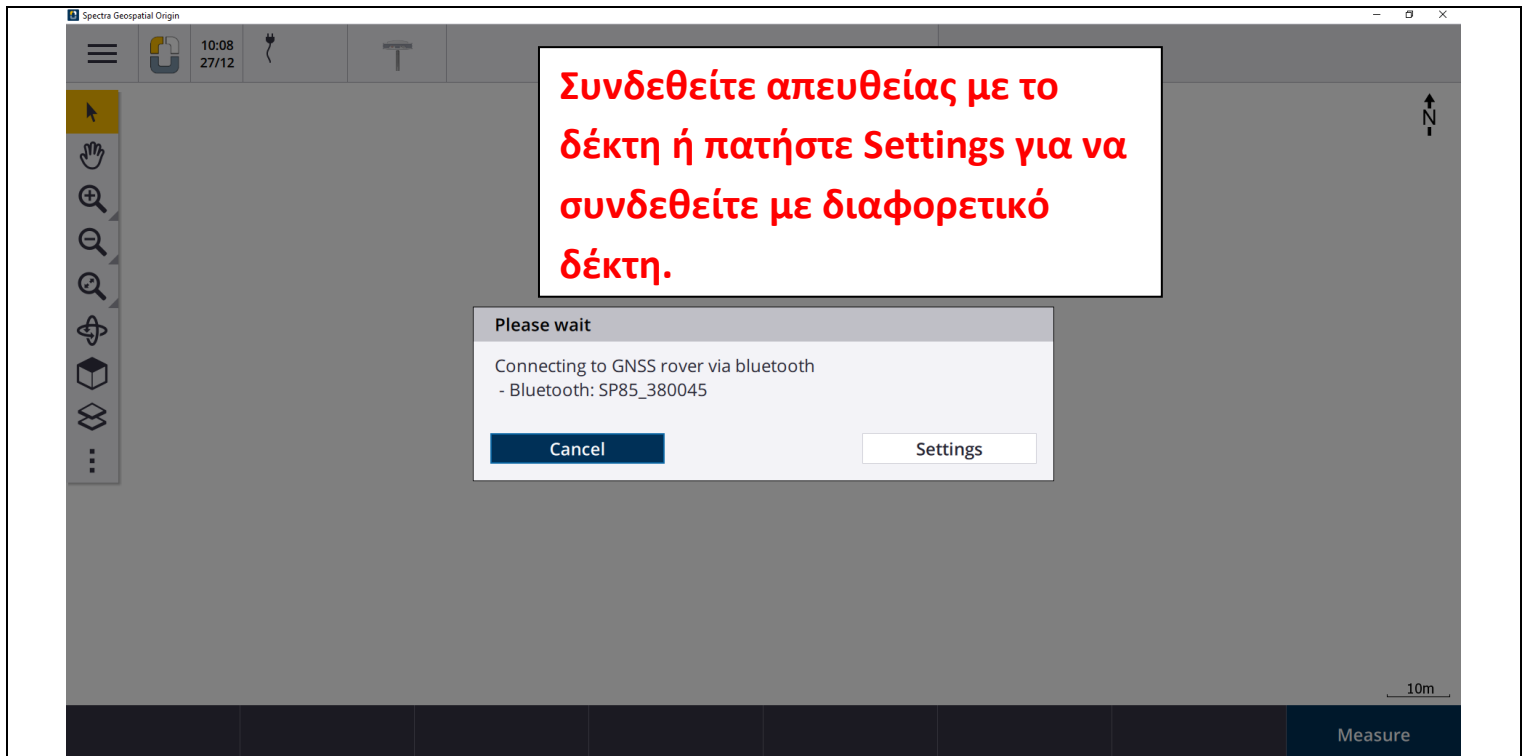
Spectra Geospatial Origin

10:08
27/12

Συνδεθείτε απευθείας με το δέκτη ή πατήστε Settings για να συνδεθείτε με διαφορετικό δέκτη.

N

Please wait

Connecting to GNSS rover via bluetooth
- Bluetooth: SP85_380045

Cancel

Settings

10m

Measure